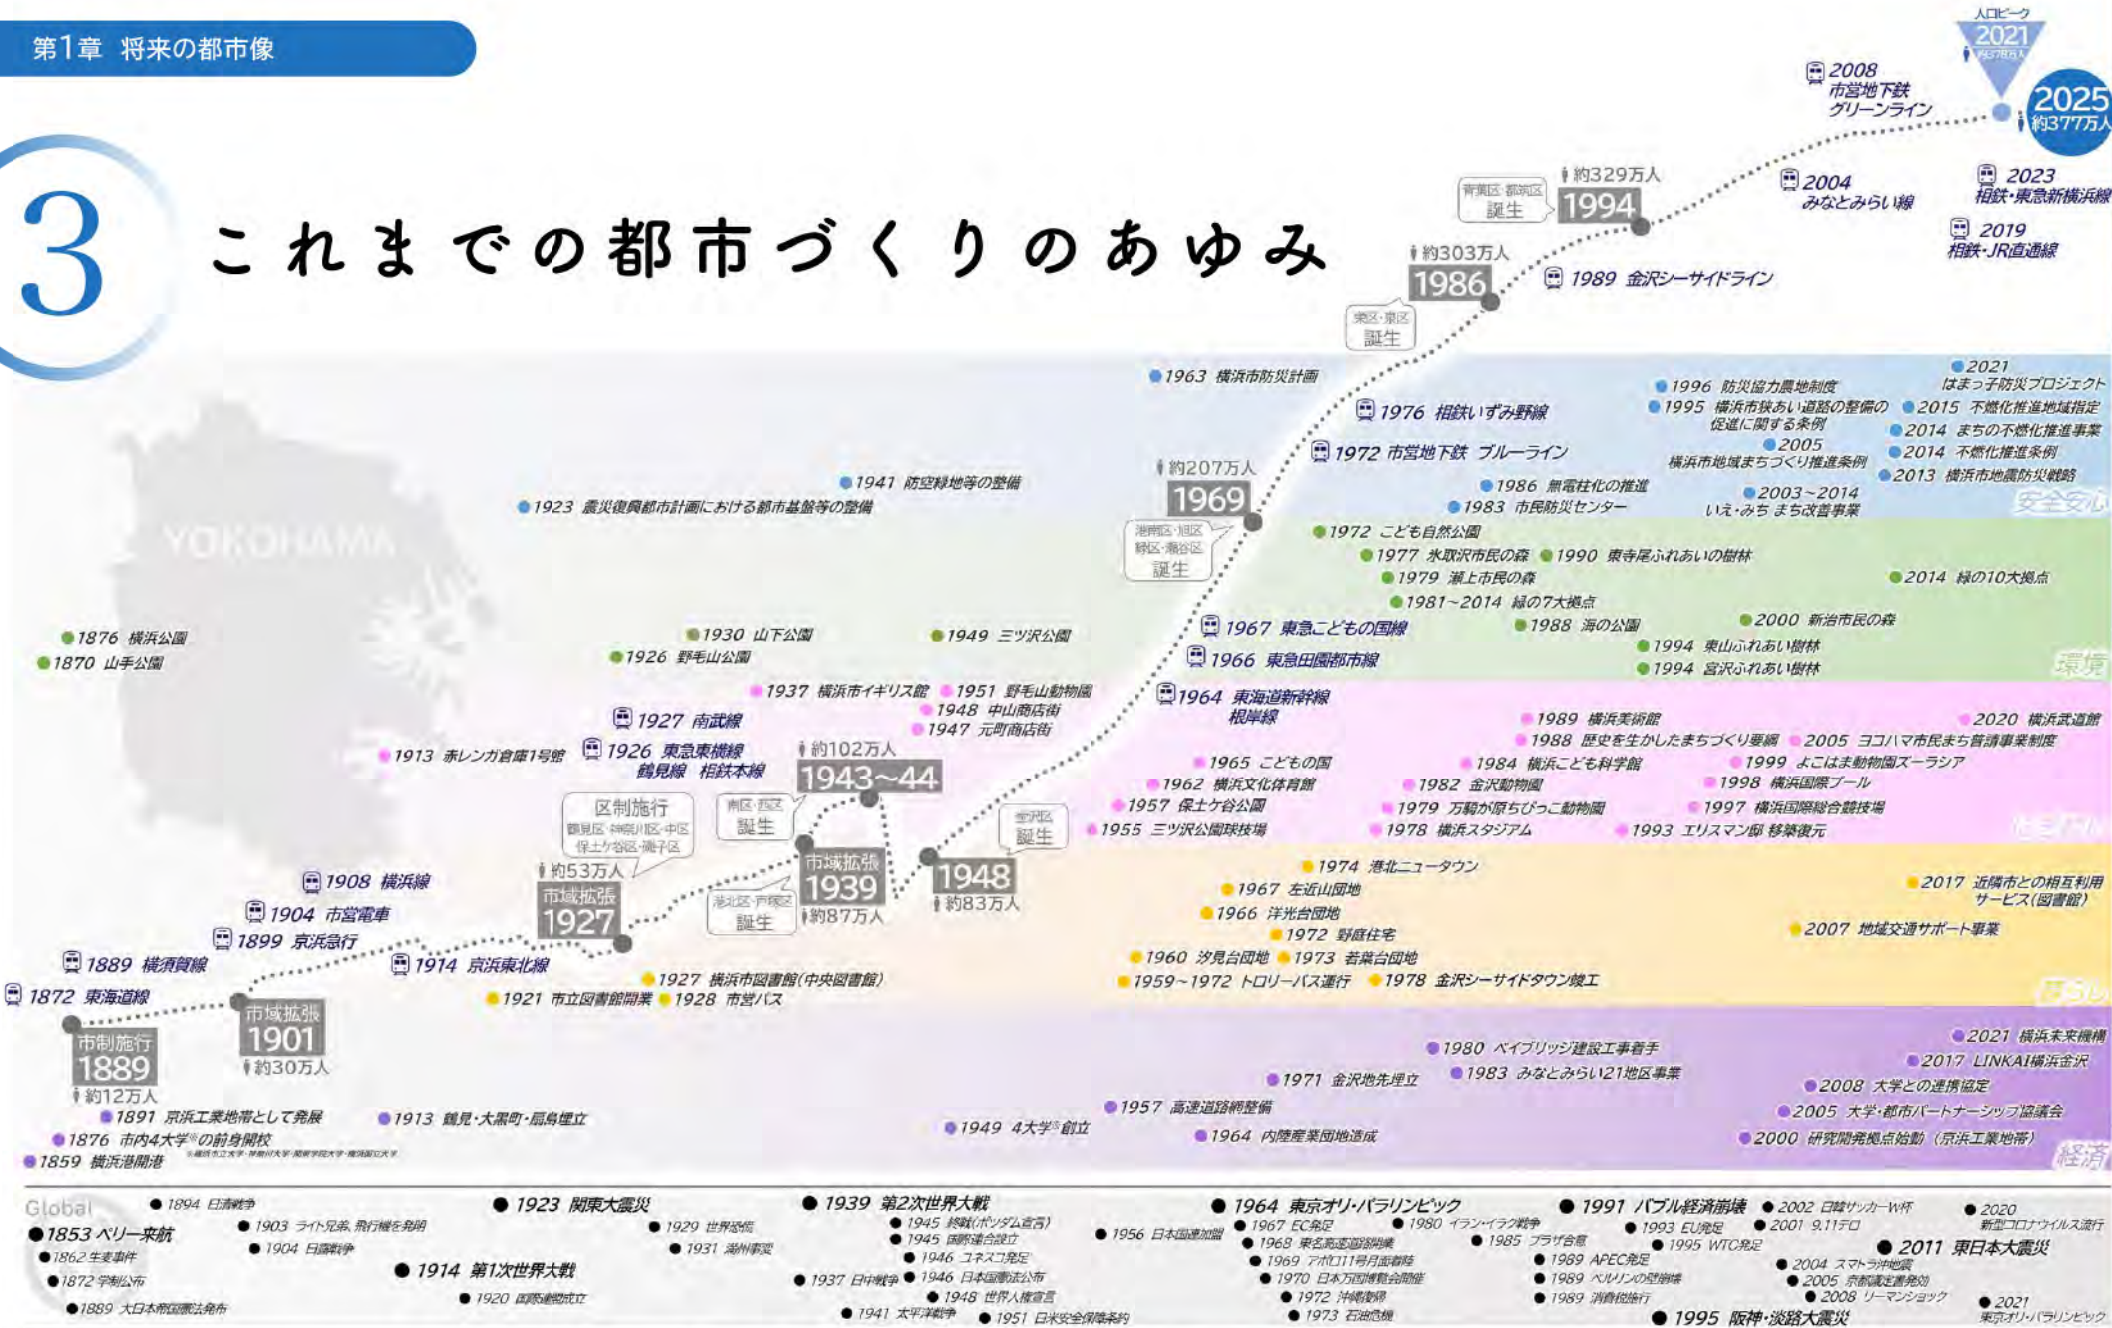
第1章 将来の都市像

3

これまでの都市づくりのあゆみ

人口ピーク
2021
約378万人

2025
約377万人

2008
市営地下鉄
グリーンライン

2004
みなとみらい線

2023
相鉄・東急新横浜線

2019
相鉄・JR直通線

約329万人
青葉区・都筑区
誕生
1994

約303万人
1986
栄区・泉区
誕生

1989 金沢シーサイドライン

1963 横浜市防災計画

1976 相鉄いずみ野線

1972 市営地下鉄 ブルーライン

1996 防災協力農地制度
1995 横浜市狭あい道路の整備の促進に関する条例
2005 横浜市地域まちづくり推進条例
2021 はまっ子防災プロジェクト
2015 不燃化推進地域指定
2014 まちの不燃化推進事業
2014 不燃化推進条例
2013 横浜市地震防災戦略
1986 無電柱化の推進
1983 市民防災センター
2003~2014 いえ・みち まち改善事業
安全安心

約207万人
1969
港南区・旭区
緑区・瀬谷区
誕生

1941 防空緑地等の整備
1923 震災復興都市計画における都市基盤等の整備

YOKOHAMA

1972 こども自然公園
1977 氷取沢市民の森
1990 東寺尾ふれあいの樹林
1979 瀬上市民の森
1981~2014 緑の7大拠点
2014 緑の10大拠点
2000 新治市民の森
1988 海の公園
1994 東山ふれあい樹林
1994 宮沢ふれあい樹林
環境

1876 横浜公園
1870 山手公園
1930 山下公園
1926 野毛山公園
1949 三ツ沢公園

1967 東急こどもの国線
1966 東急田園都市線
1964 東海道新幹線 根岸線

1937 横浜市イギリス館
1951 野毛山動物園
1948 中山商店街
1947 元町商店街
1927 南武線
1926 東急東横線 鶴見線 相鉄本線
1913 赤レンガ倉庫1号館

約102万人
1943~44
南区・西区
誕生

1989 横浜美術館
1988 歴史を生かしたまちづくり要綱
2020 横浜武道館
2005 ヨコハマ市民まち普請事業制度
1965 こどもの国
1984 横浜こども科学館
1999 よこはま動物園ズーラシア
1962 横浜文化体育館
1982 金沢動物園
1998 横浜国際プール
1957 保土ケ谷公園
1979 万騎が原ちびっこ動物園
1997 横浜国際総合競技場
1955 三ツ沢公園球技場
1978 横浜スタジアム
1993 エリスマン邸 移築復元
にぎわい

区制施行
鶴見区・神奈川区・中区
保土ケ谷区・磯子区
約53万人
市域拡張
1927

港北区・戸塚区
誕生
市域拡張
1939
約87万人

金沢区
誕生
1948
約83万人

1974 港北ニュータウン
1967 左近山団地
1966 洋光台団地
1972 野庭住宅
1960 汐見台団地
1973 若葉台団地
1959~1972 トロリーバス運行
1978 金沢シーサイドタウン竣工
2017 近隣市との相互利用サービス(図書館)
2007 地域交通サポート事業
暮らし

1908 横浜線
1904 市営電車
1899 京浜急行
1889 横須賀線
1914 京浜東北線
1872 東海道線

1927 横浜市図書館(中央図書館)
1921 市立図書館開業
1928 市営バス

市制施行
1889
約12万人
市域拡張
1901
約30万人

1980 ベイブリッジ建設工事着手
1983 みなとみらい21地区事業
1971 金沢地先埋立
1957 高速道路網整備
1964 内陸産業団地造成
1949 4大学※創立
2021 横浜未来機構
2017 LINKAI横浜金沢
2008 大学との連携協定
2005 大学・都市パートナーシップ協議会
2000 研究開発拠点始動(京浜工業地帯)
経済

1891 京浜工業地帯として発展
1913 鶴見・大黒町・扇島埋立
1876 市内4大学※の前身開校
1859 横浜港開港
※横浜市立大学・神奈川大学・関東学院大学・横浜国立大学

Global
1853 ペリー来航
1862 生麦事件
1872 学制公布
1889 大日本帝国憲法発布
1894 日清戦争
1903 ライト兄弟、飛行機を発明
1904 日露戦争
1914 第1次世界大戦
1920 国際連盟成立
1923 関東大震災
1929 世界恐慌
1931 満州事変
1937 日中戦争
1939 第2次世界大戦
1945 終戦(ポツダム宣言)
1945 国際連合設立
1946 ユネスコ発足
1946 日本国憲法公布
1948 世界人権宣言
1941 太平洋戦争
1951 日米安全保障条約
1956 日本国連加盟
1964 東京オリ・パラリンピック
1967 EC発足
1968 東名高速道路開通
1969 アポロ11号月面着陸
1970 日本万国博覧会開催
1972 沖縄復帰
1973 石油危機
1980 イラン・イラク戦争
1985 プラザ合意
1991 バブル経済崩壊
1993 EU発足
1995 WTO発足
1989 APEC発足
1989 ベルリンの壁崩壊
1989 消費税施行
1995 阪神・淡路大震災
2002 日韓サッカーW杯
2001 9.11テロ
2004 スマトラ沖地震
2005 京都議定書発効
2008 リーマンショック
2011 東日本大震災
2020 新型コロナウイルス流行
2021 東京オリ・パラリンピック